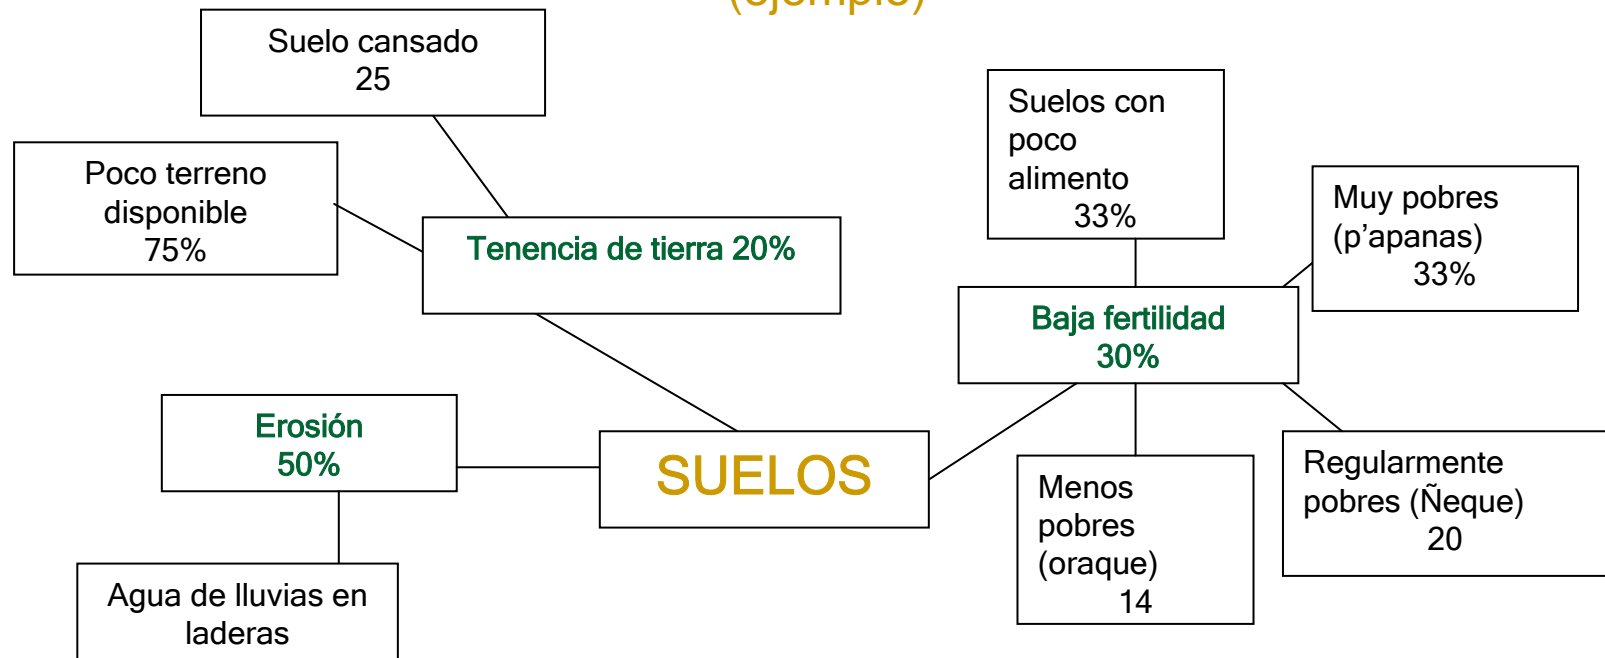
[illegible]

Suelo cansado
25

Poco terreno disponible
75%

Tenencia de tierra 20%

Suelos con poco alimento
33%

Muy pobres (p'apanas)
33%

Baja fertilidad
30%

Erosión
50%

SUELOS

Menos pobres (oraque)
14

Regularmente pobres (Ñeque)
20

Agua de lluvias en laderas